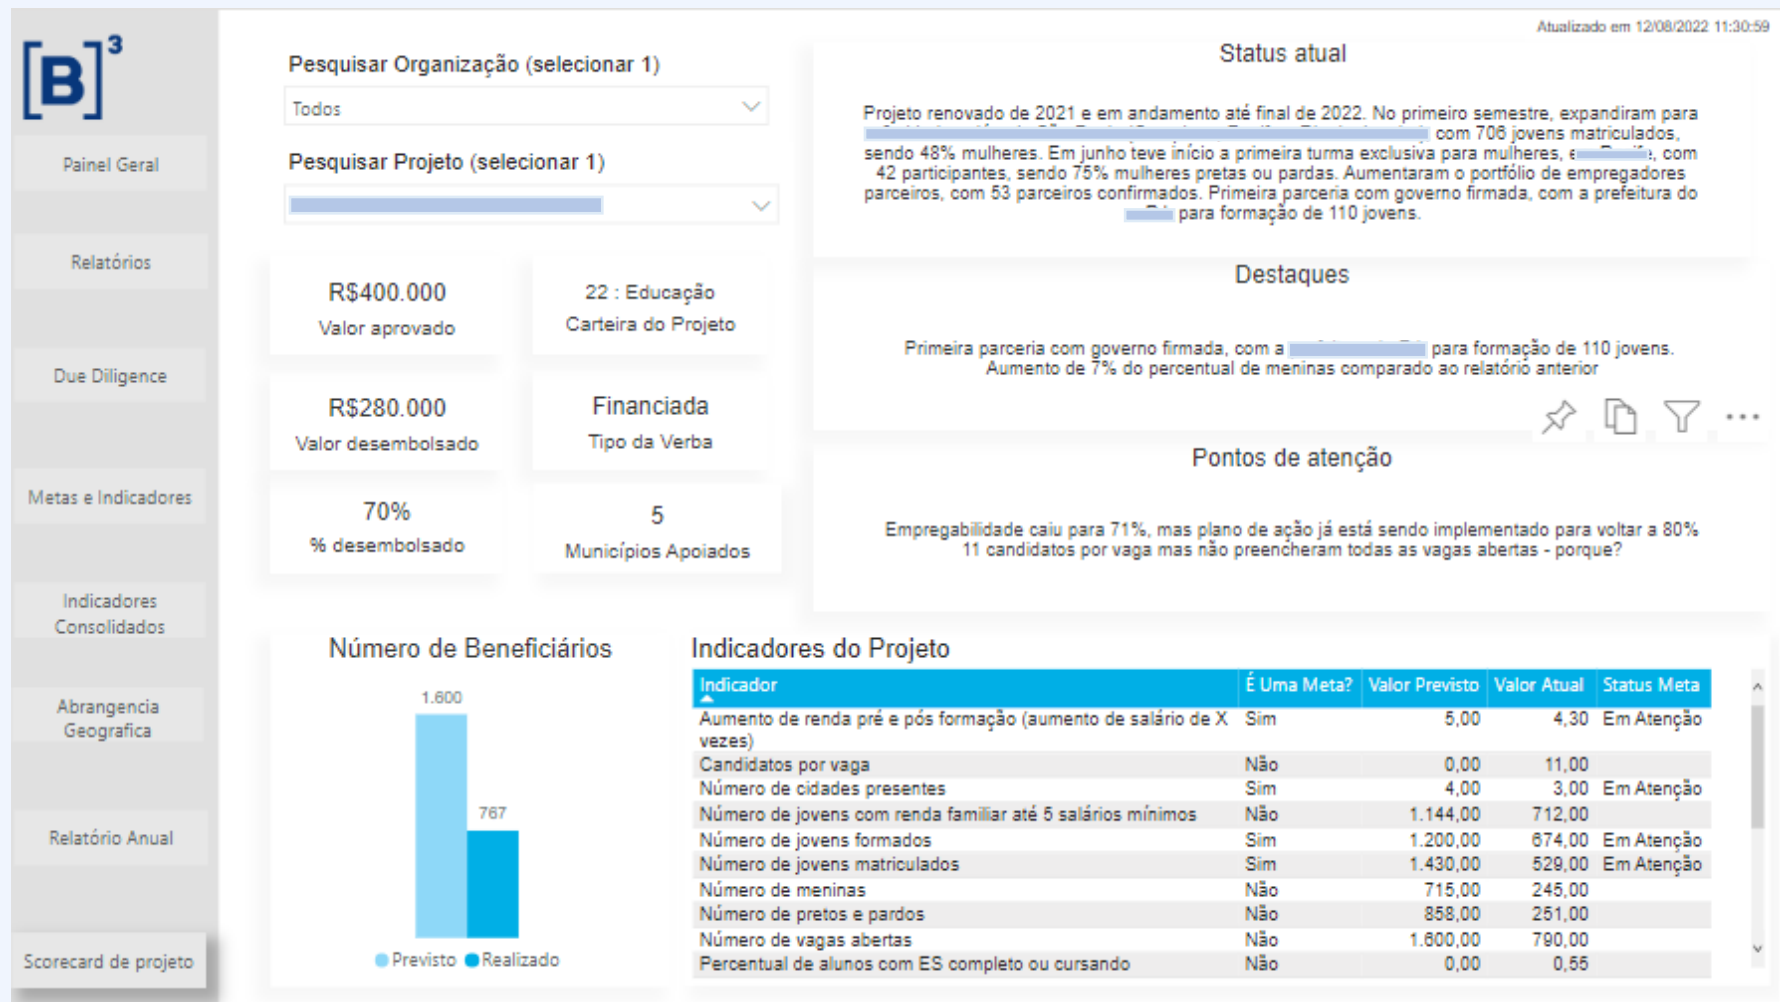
[B]³

Painel Geral

Relatórios

Due Diligence

Metas e Indicadores

Indicadores Consolidados

Abrangencia Geografica

Relatório Anual

Scorecard de projeto

Atualizado em 12/08/2022 11:30:59

Pesquisar Organização (selecionar 1)

Todos

Pesquisar Projeto (selecionar 1)

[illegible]

R$400.000
Valor aprovado

22 : Educação
Carteira do Projeto

R$280.000
Valor desembolsado

Financiada
Tipo da Verba

70%
% desembolsado

5
Municípios Apoiados

Status atual

Projeto renovado de 2021 e em andamento até final de 2022. No primeiro semestre, expandiram para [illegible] com 706 jovens matriculados, sendo 48% mulheres. Em junho teve início a primeira turma exclusiva para mulheres, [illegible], com 42 participantes, sendo 75% mulheres pretas ou pardas. Aumentaram o portfólio de empregadores parceiros, com 53 parceiros confirmados. Primeira parceria com governo firmada, com a prefeitura do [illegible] para formação de 110 jovens.

Destaques

Primeira parceria com governo firmada, com a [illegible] para formação de 110 jovens.
Aumento de 7% do percentual de meninas comparado ao relatório anterior

Pontos de atenção

Empregabilidade caiu para 71%, mas plano de ação já está sendo implementado para voltar a 80%
11 candidatos por vaga mas não preencheram todas as vagas abertas - porque?

Número de Beneficiários

1.600
767

Previsto Realizado

Indicadores do Projeto

| Indicador | É Uma Meta? | Valor Previsto | Valor Atual | Status Meta |
|---|---|---|---|---|
| Aumento de renda pré e pós formação (aumento de salário de X vezes) | Sim | 5,00 | 4,30 | Em Atenção |
| Candidatos por vaga | Não | 0,00 | 11,00 | |
| Número de cidades presentes | Sim | 4,00 | 3,00 | Em Atenção |
| Número de jovens com renda familiar até 5 salários mínimos | Não | 1.144,00 | 712,00 | |
| Número de jovens formados | Sim | 1.200,00 | 674,00 | Em Atenção |
| Número de jovens matriculados | Sim | 1.430,00 | 529,00 | Em Atenção |
| Número de meninas | Não | 715,00 | 245,00 | |
| Número de pretos e pardos | Não | 858,00 | 251,00 | |
| Número de vagas abertas | Não | 1.600,00 | 790,00 | |
| Percentual de alunos com ES completo ou cursando | Não | 0,00 | 0,55 | |